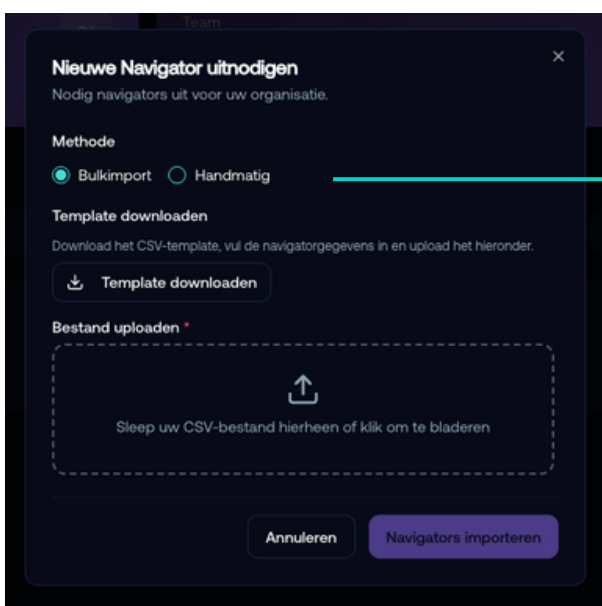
Team

Nieuwe Navigator uitnodigen
Nodig navigators uit voor uw organisatie.

×

Methode

Bulkimport Handmatig

Template downloaden

Download het CSV-template, vul de navigatorgegevens in en upload het hieronder.

Template downloaden

Bestand uploaden *

Sleep uw CSV-bestand hierheen of klik om te bladeren

Annuleren

Navigators importeren